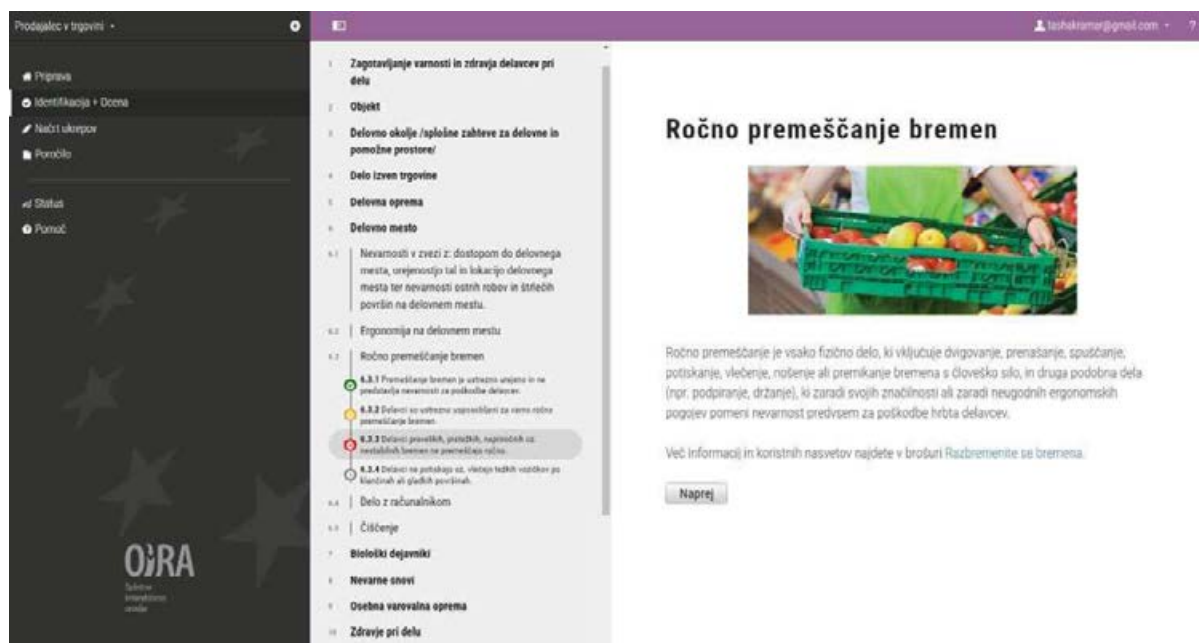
Prodajalec v trgovini ▾

Priprava
Identifikacija + Ocena
Načrt ukrepov
Poročilo

Status
Pomoč

OiRA
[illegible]

tashakramar@gmail.com ▾ ?

1 Zagotavljanje varnosti in zdravja delavcev pri delu
2 Objekt
3 Delovno okolje /splošne zahteve za delovne in pomožne prostore/
4 Delo izven trgovine
5 Delovna oprema
6 Delovno mesto
6.1 Nevarnosti v zvezi z: dostopom do delovnega mesta, urejenostjo tal in lokacijo delovnega mesta ter nevarnosti ostrih robov in štrlečih površin na delovnem mestu.
6.2 Ergonomija na delovnem mestu
6.3 Ročno premeščanje bremen
6.3.1 Premeščanje bremen je ustrezno urejeno in ne predstavlja nevarnosti za poškodbe delavcev.
6.3.2 Delavci so ustrezno usposobljeni za varno ročno premeščanje bremen.
6.3.3 Delavci prevelikih, pretežkih, nepriročnih oz. nestabilnih bremen ne premeščajo ročno.
6.3.4 Delavci ne potiskajo oz. vlečejo težkih vozičkov po klančinah ali gladkih površinah.
6.4 Delo z računalnikom
6.5 Čiščenje
7 Biološki dejavniki
8 Nevarne snovi
9 Osebna varovalna oprema
10 Zdravje pri delu

Ročno premeščanje bremen

Ročno premeščanje je vsako fizično delo, ki vključuje dvigovanje, prenašanje, spuščanje, potiskanje, vlečenje, nošenje ali premikanje bremena s človeško silo, in druga podobna dela (npr. podpiranje, držanje), ki zaradi svojih značilnosti ali zaradi neugodnih ergonomskih pogojev pomeni nevarnost predvsem za poškodbe hrbta delavcev.

Več informacij in koristnih nasvetov najdete v brošuri Razbremenite se bremena.

Naprej